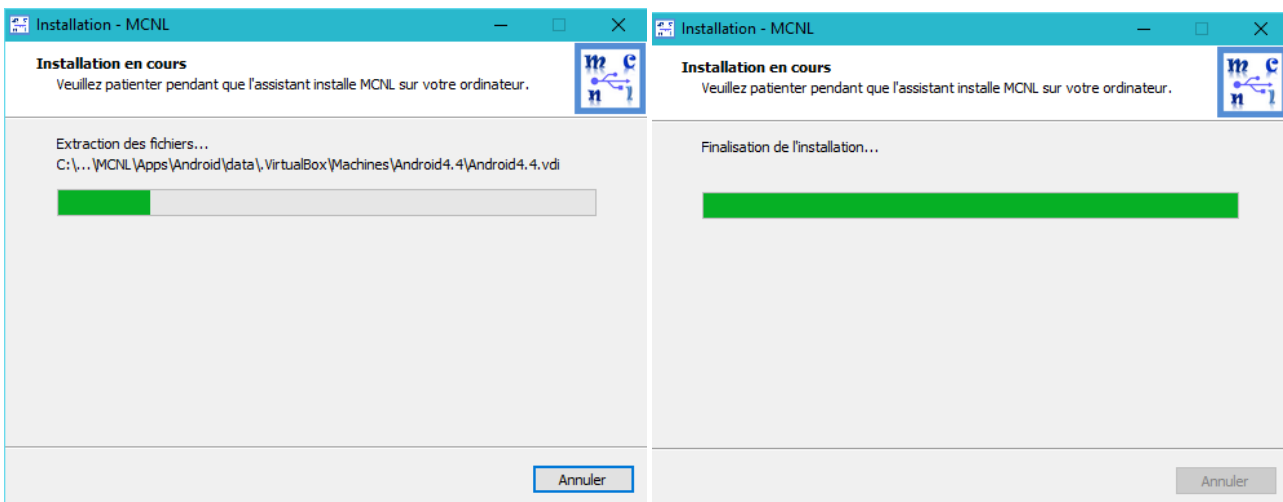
Installation - MCNL

Installation en cours
Veuillez patienter pendant que l'assistant installe MCNL sur votre ordinateur.

m c
n l

Extraction des fichiers...
C:\...\MCNL\Apps\Android\data\.VirtualBox\Machines\Android4.4\Android4.4.vdi

Annuler

Installation - MCNL

Installation en cours
Veuillez patienter pendant que l'assistant installe MCNL sur votre ordinateur.

m c
n l

Finalisation de l'installation...

Annuler